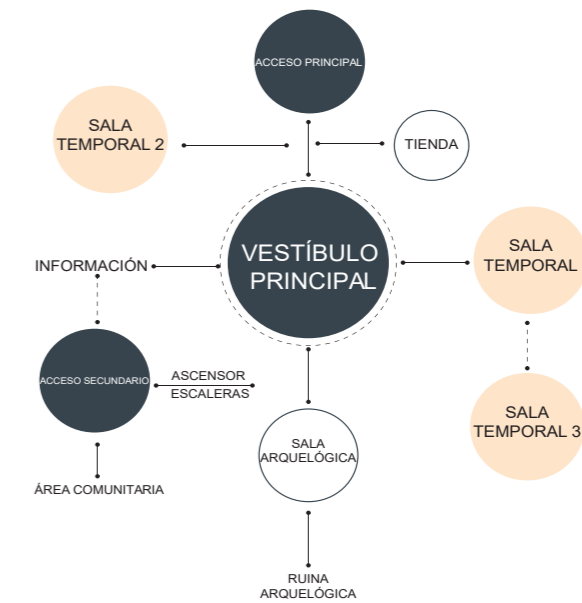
ACCESO PRINCIPAL

SALA TEMPORAL 2

TIENDA

VESTÍBULO PRINCIPAL

INFORMACIÓN

SALA TEMPORAL

ACCESO SECUNDARIO

ASCENSOR ESCALERAS

SALA ARQUELÓGICA

SALA TEMPORAL 3

ÁREA COMUNITARIA

RUINA ARQUELÓGICA